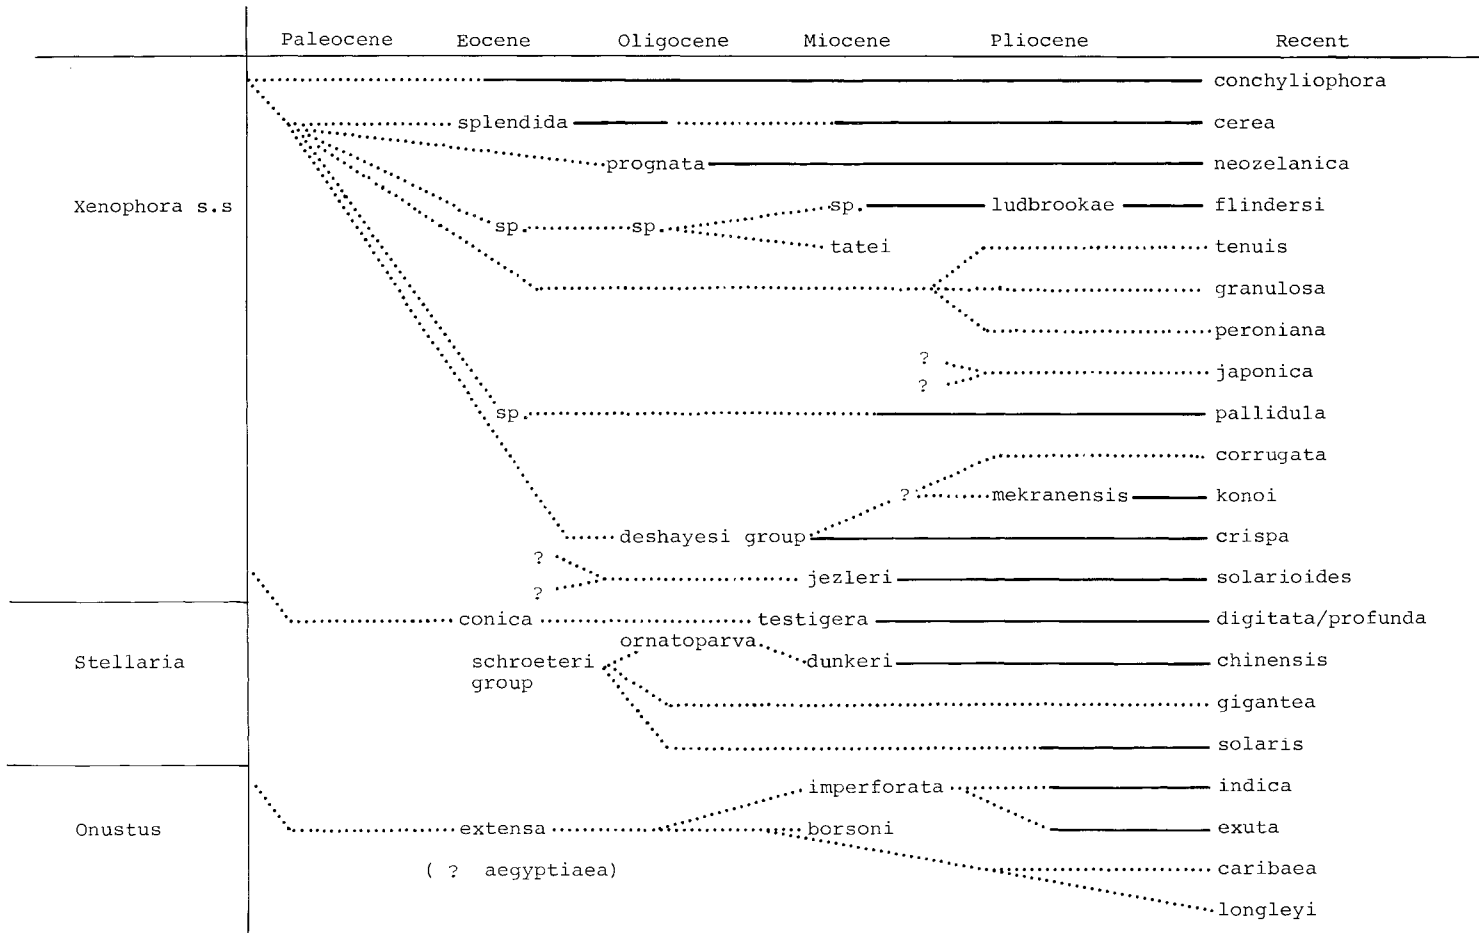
Paleocene Eocene Oligocene Miocene Pliocene Recent

Xenophora s.s

conchyliophora
splendida cerea
prognata neozelanica
sp sp sp. ludbrookae flindersi
tatei
tenuis
granulosa
peroniana
? ? japonica
sp pallidula
corrugata
? mekranensis konoi
deshayesi group crispa
? ? jezleri solarioides

Stellaria

conica testigera digitata/profunda
ornatoparva
schroeteri group dunkeri chinensis
gigantea
solaris

Onustus

imperforata indica
exuta
extensa borsoni
caribaea
longleyi
( ? aegyptiaea)